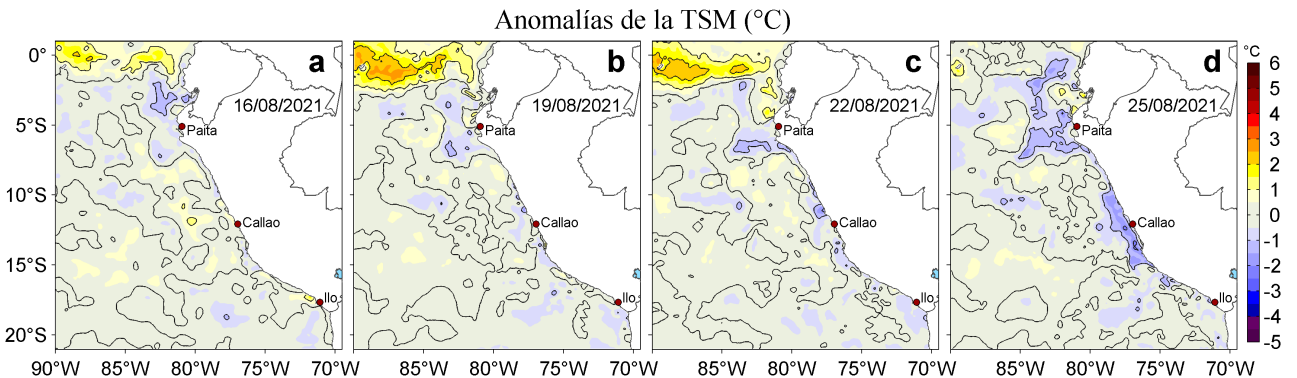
Anomalías de la TSM (°C)

a
16/08/2021
Paita
Callao
Ilo

b
19/08/2021
Paita
Callao
Ilo

c
22/08/2021
Paita
Callao
Ilo

d
25/08/2021
Paita
Callao
Ilo

0°
5°S
10°S
15°S
20°S

90°W 85°W 80°W 75°W 70°W 85°W 80°W 75°W 70°W 85°W 80°W 75°W 70°W 85°W 80°W 75°W 70°W

°C
6
5
4
3
2
1
0
-1
-2
-3
-4
-5